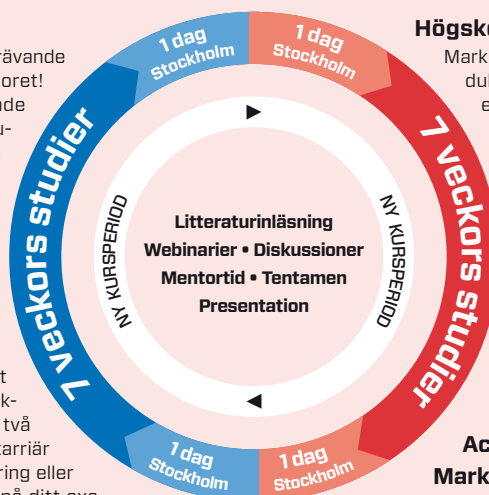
rävande
oret!
ande
u-

t
k-
två
arriär
ring eller
på ditt exa

1 dag
Stockholm

1 dag
Stockholm

Högsk
Mark
du
e

7 veckors studier

7 veckors studier

NY KURSPERIOD

NY KURSPERIOD

Litteraturinläsning
Webinarier • Diskussioner
Mentortid • Tentamen
Presentation

1 dag
Stockholm

1 dag
Stockholm

Ac
Mark